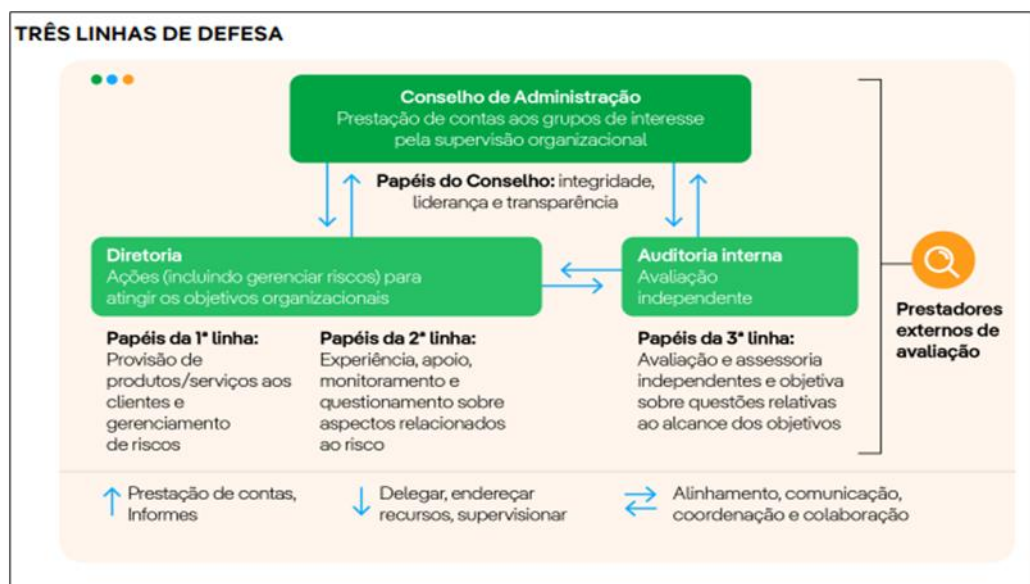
TRÊS LINHAS DE DEFESA

Conselho de Administração
Prestação de contas aos grupos de interesse pela supervisão organizacional

Papéis do Conselho: integridade, liderança e transparência

Diretoria
Ações (incluindo gerenciar riscos) para atingir os objetivos organizacionais

Auditoria interna
Avaliação independente

Prestadores externos de avaliação

Papéis da 1ª linha:
Provisão de produtos/serviços aos clientes e gerenciamento de riscos

Papéis da 2ª linha:
Experiência, apoio, monitoramento e questionamento sobre aspectos relacionados ao risco

Papéis da 3ª linha:
Avaliação e assessoria independentes e objetiva sobre questões relativas ao alcance dos objetivos

Prestação de contas, Informes

Delegar, endereçar recursos, supervisionar

Alinhamento, comunicação, coordenação e colaboração